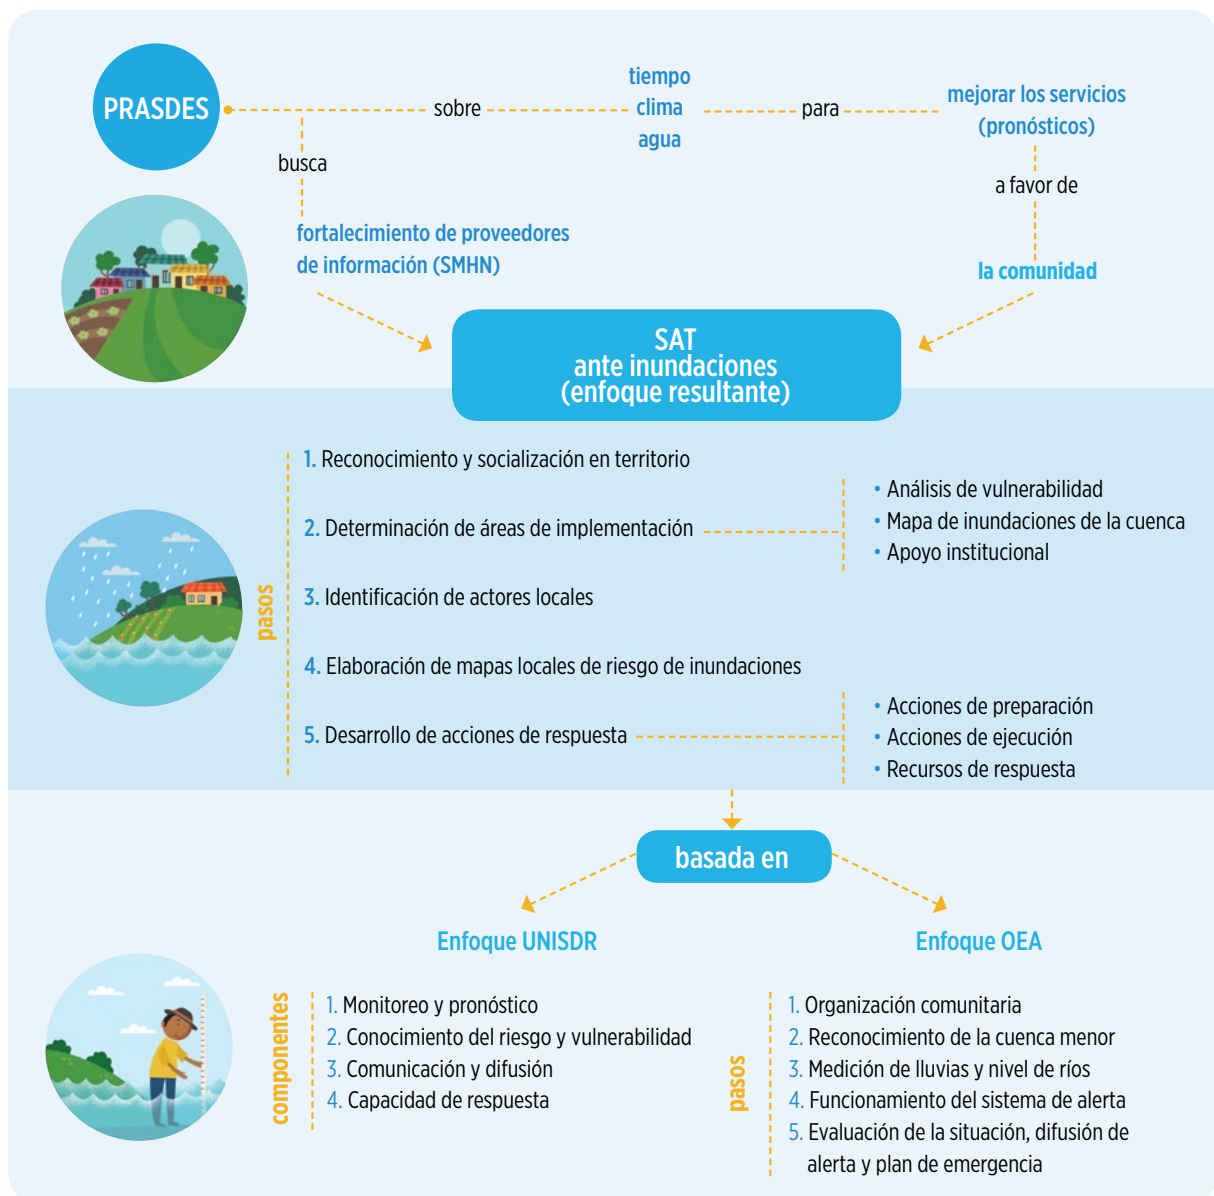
PRASDES

sobre

tiempo
clima
agua

para

mejorar los servicios (pronósticos)

busca

a favor de

fortalecimiento de proveedores de información (SMHN)

la comunidad

SAT
ante inundaciones
(enfoque resultante)

pasos

1. Reconocimiento y socialización en territorio

2. Determinación de áreas de implementación

• Análisis de vulnerabilidad
• Mapa de inundaciones de la cuenca
• Apoyo institucional

3. Identificación de actores locales

4. Elaboración de mapas locales de riesgo de inundaciones

5. Desarrollo de acciones de respuesta

• Acciones de preparación
• Acciones de ejecución
• Recursos de respuesta

basada en

Enfoque UNISDR

componentes

1. Monitoreo y pronóstico
2. Conocimiento del riesgo y vulnerabilidad
3. Comunicación y difusión
4. Capacidad de respuesta

Enfoque OEA

pasos

1. Organización comunitaria
2. Reconocimiento de la cuenca menor
3. Medición de lluvias y nivel de ríos
4. Funcionamiento del sistema de alerta
5. Evaluación de la situación, difusión de alerta y plan de emergencia